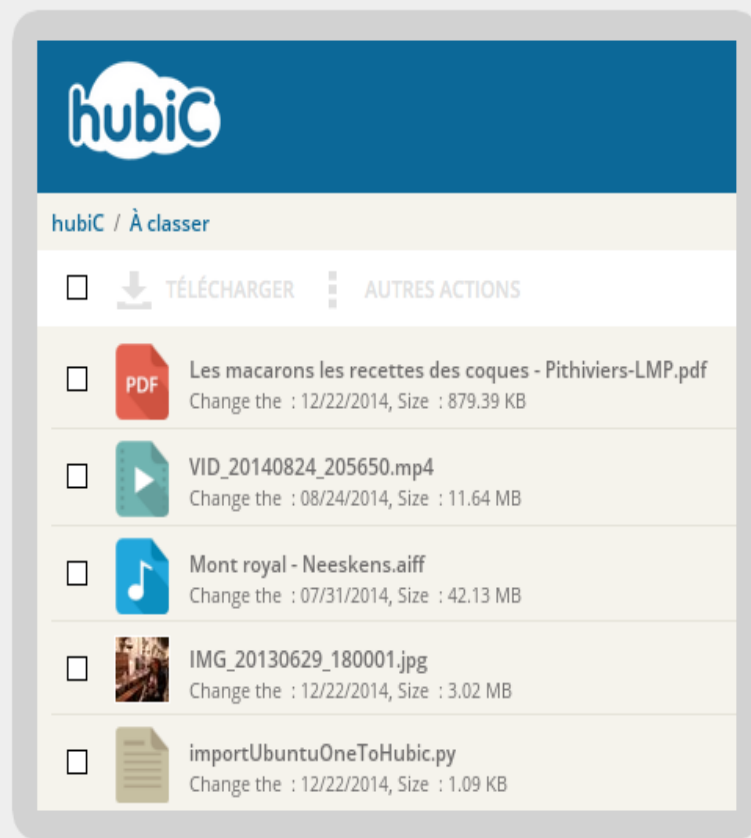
hubiC

hubiC / À classer

TÉLÉCHARGER AUTRES ACTIONS

PDF Les macarons les recettes des coques - Pithiviers-LMP.pdf
Change the : 12/22/2014, Size : 879.39 KB

VID_20140824_205650.mp4
Change the : 08/24/2014, Size : 11.64 MB

Mont royal - Neeskens.aiff
Change the : 07/31/2014, Size : 42.13 MB

IMG_20130629_180001.jpg
Change the : 12/22/2014, Size : 3.02 MB

importUbuntuOneToHubic.py
Change the : 12/22/2014, Size : 1.09 KB